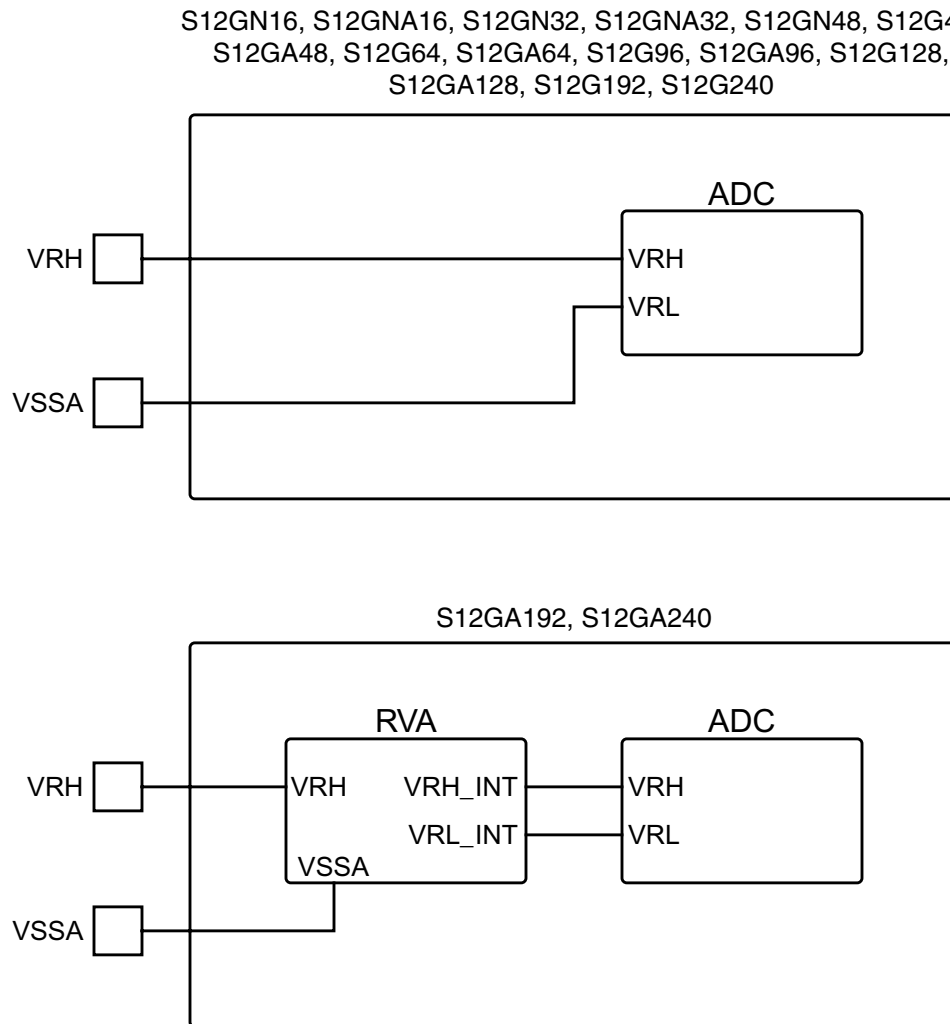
S12GN16, S12GNA16, S12GN32, S12GNA32, S12GN48, S12G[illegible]
S12GA48, S12G64, S12GA64, S12G96, S12GA96, S12G128,
S12GA128, S12G192, S12G240

ADC

VRH

VRH

VRL

VSSA

S12GA192, S12GA240

RVA

ADC

VRH

VRH

VRH_INT

VRH

VRL_INT

VRL

VSSA

VSSA